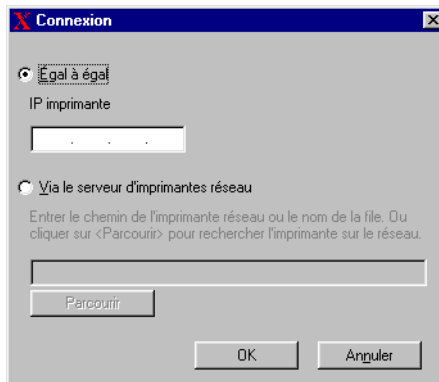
Connexion

Égal à égal

IP imprimante

. . .

Via le serveur d'imprimantes réseau

Entrer le chemin de l'imprimante réseau ou le nom de la file. Ou cliquer sur <Parcourir> pour rechercher l'imprimante sur le réseau.

Parcourir

OK

Annuler